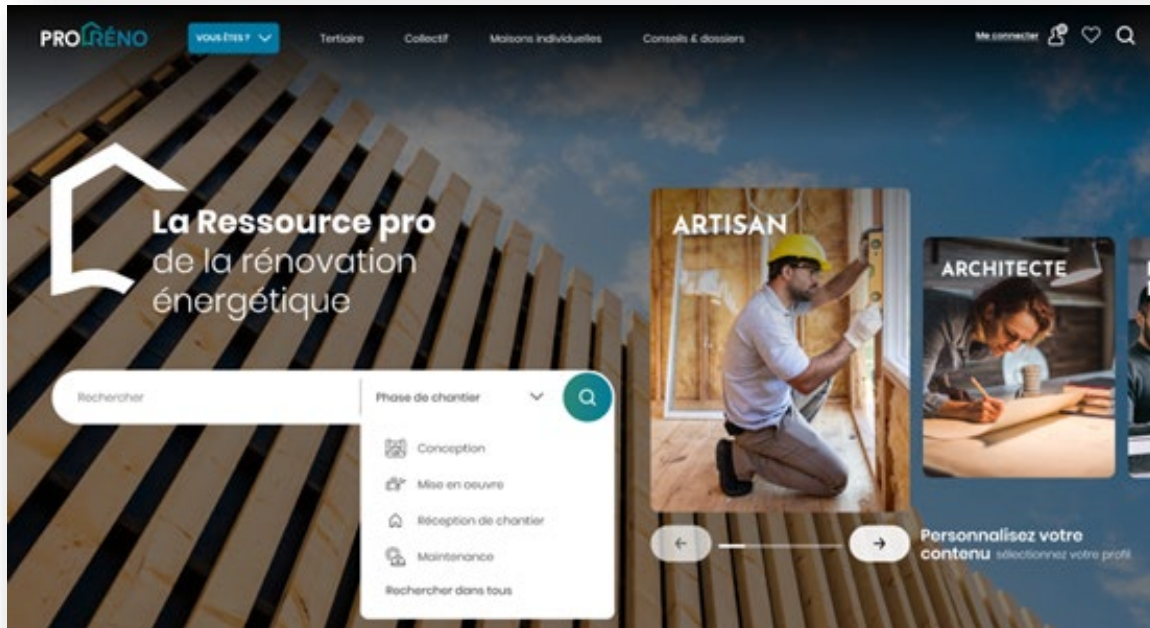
PRORÉNO

VOUS ÊTES ?

Tertiaire

Collectif

Maisons individuelles

Conseils & dossiers

Me connecter

La Ressource pro de la rénovation énergétique

Rechercher

Phase de chantier

Conception

Mise en oeuvre

Réception de chantier

Maintenance

Rechercher dans tous

ARTISAN

ARCHITECTE

Personnalisez votre contenu sélectionnez votre profil